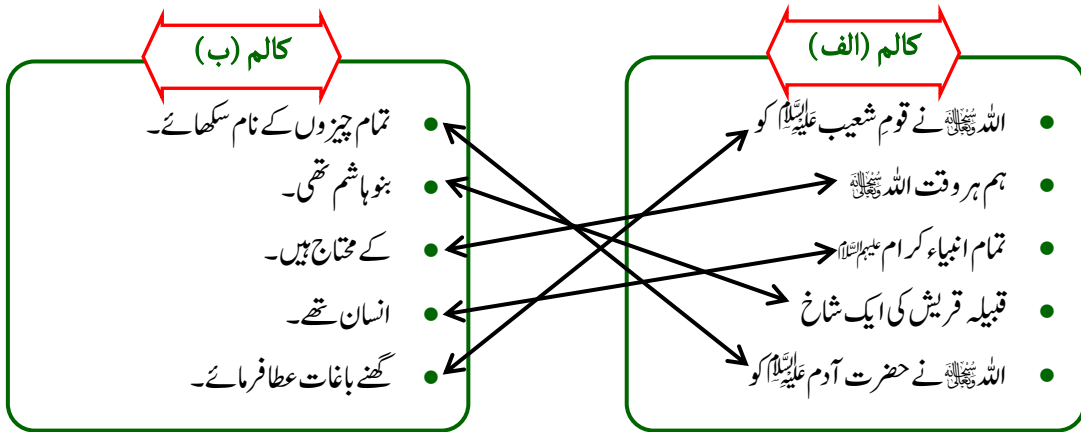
کالم (الف)

اللہ سبحانہ وتعالیٰ نے قومِ شعیب علیہ السلام کو

ہم ہر وقت اللہ سبحانہ وتعالیٰ

تمام انبیاء کرام علیہم السلام

قبیلہ قریش کی ایک شاخ

اللہ سبحانہ وتعالیٰ نے حضرت آدم علیہ السلام کو

کالم (ب)

تمام چیزوں کے نام سکھائے۔

بنو ہاشم تھی۔

کے محتاج ہیں۔

انسان تھے۔

گھنے باغات عطا فرمائے۔